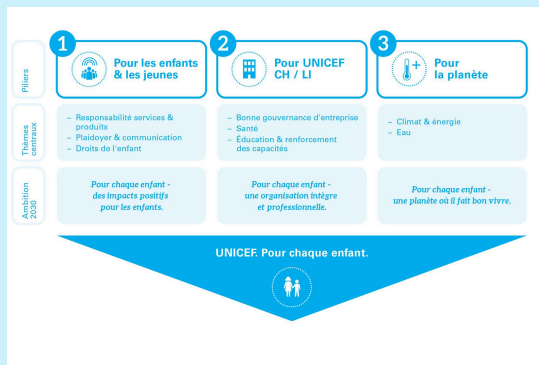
Piliers

1 Pour les enfants & les jeunes

2 Pour UNICEF CH / LI

3 Pour la planète

Thèmes centraux

– Responsabilité services & produits
– Plaidoyer & communication
– Droits de l'enfant

– Bonne gouvernance d'entreprise
– Santé
– Éducation & renforcement des capacités

– Climat & énergie
– Eau

Ambition 2030

Pour chaque enfant - des impacts positifs pour les enfants.

Pour chaque enfant - une organisation intègre et professionnelle.

Pour chaque enfant - une planète où il fait bon vivre.

UNICEF. Pour chaque enfant.